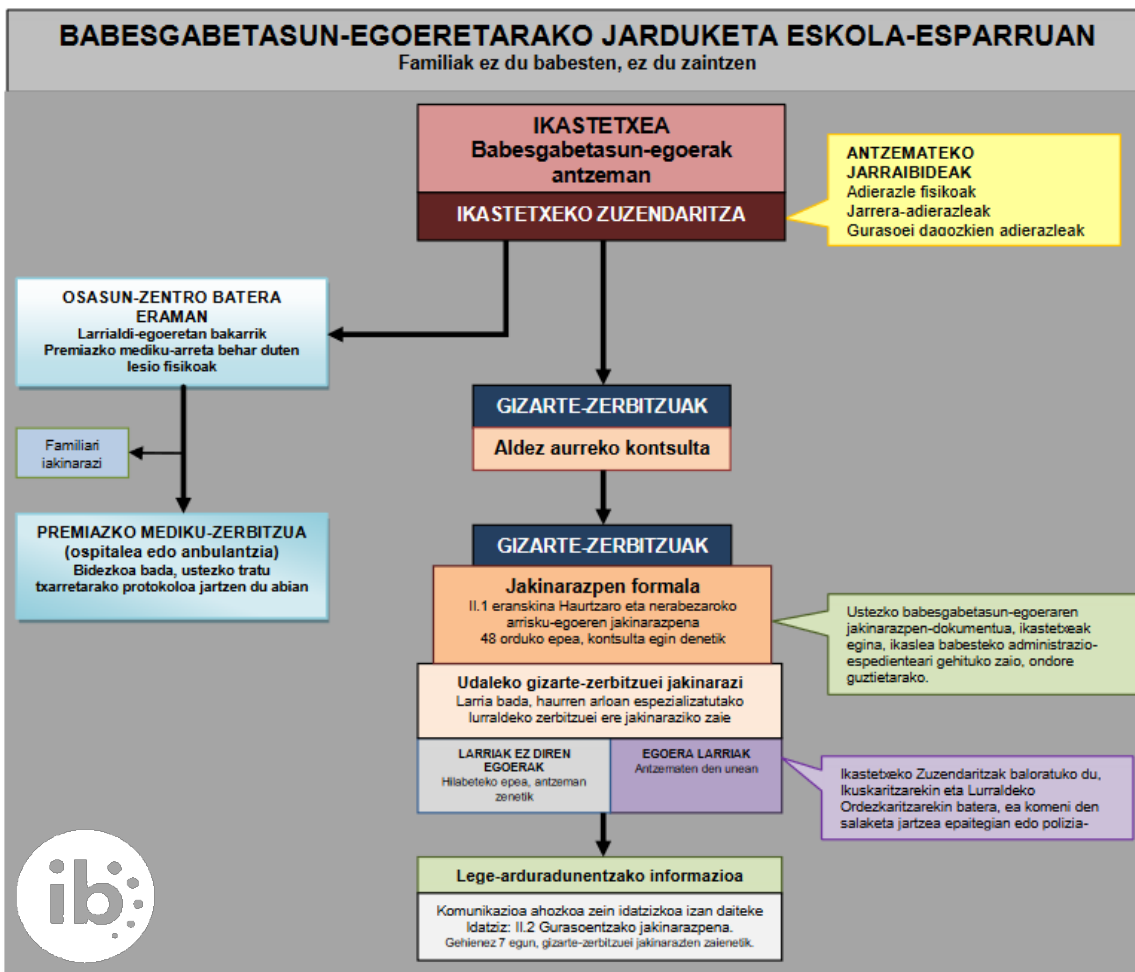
BABESGABETASUN-EGOERETARAKO JARDUKETA ESKOLA-ESPARRUAN
Familiak ez du babesten, ez du zaintzen

IKASTETXEA
Babesgabetasun-egoerak antzeman

IKASTETXEKO ZUZENDARITZA

ANTZEMATEKO JARRAIBIDEAK
Adierazle fisikoak
Jarrera-adierazleak
Gurasoei dagozkien adierazleak

OSASUN-ZENTRO BATERA ERAMAN
Larrialdi-egoeretan bakarrik
Premiazko mediku-arreta behar duten lesio fisikoak

Familiari jakinarazi

PREMIAZKO MEDIKU-ZERBITZUA
(ospitalea edo anbulantzia)
Bidezkoa bada, ustezko tratu txarretarako protokoloa jartzen du abian

GIZARTE-ZERBITZUAK
Aldez aurreko kontsulta

GIZARTE-ZERBITZUAK
Jakinarazpen formala
II.1 eranskina Haurtzaro eta nerabezaroko arrisku-egoeren jakinarazpena
48 orduko epea, kontsulta egin denetik

Ustezko babesgabetasun-egoeraren jakinarazpen-dokumentua, ikastetxeak egina, ikaslea babesteko administrazio-espedienteari gehituko zaio, ondore guztietarako.

Udaleko gizarte-zerbitzuei jakinarazi
Larria bada, haurren arloan espezializatutako lurraldeko zerbitzuei ere jakinaraziko zaie

LARRIAK EZ DIREN EGOERAK
Hilabeteko epea, antzeman zenetik

EGOERA LARRIAK
Antzematen den unean

Ikastetxeko Zuzendaritzak baloratuko du, Ikuskaritzarekin eta Lurraldeko Ordezkaritzarekin batera, ea komeni den salaketa jartzea epaitegian edo polizia-

Lege-arduradunentzako informazioa

Komunikazioa ahozkoa zein idatzizkoa izan daiteke
Idatziz: II.2 Gurasoentzako jakinarazpena.
Gehienez 7 egun, gizarte-zerbitzuei jakinarazten zaienetik.

ib